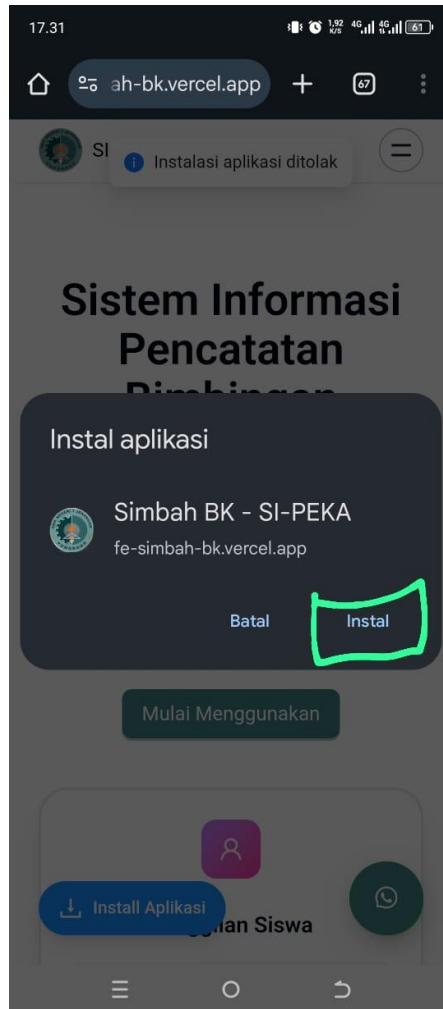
17.31

1,92 K/S 4G 4G 61

ah-bk.vercel.app

67

SI

Instalasi aplikasi ditolak

Sistem Informasi Pencatatan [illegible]

Instal aplikasi

Simbah BK - SI-PEKA

fe-simbah-bk.vercel.app

Batal

Instal

Mulai Menggunakan

Install Aplikasi

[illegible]an Siswa